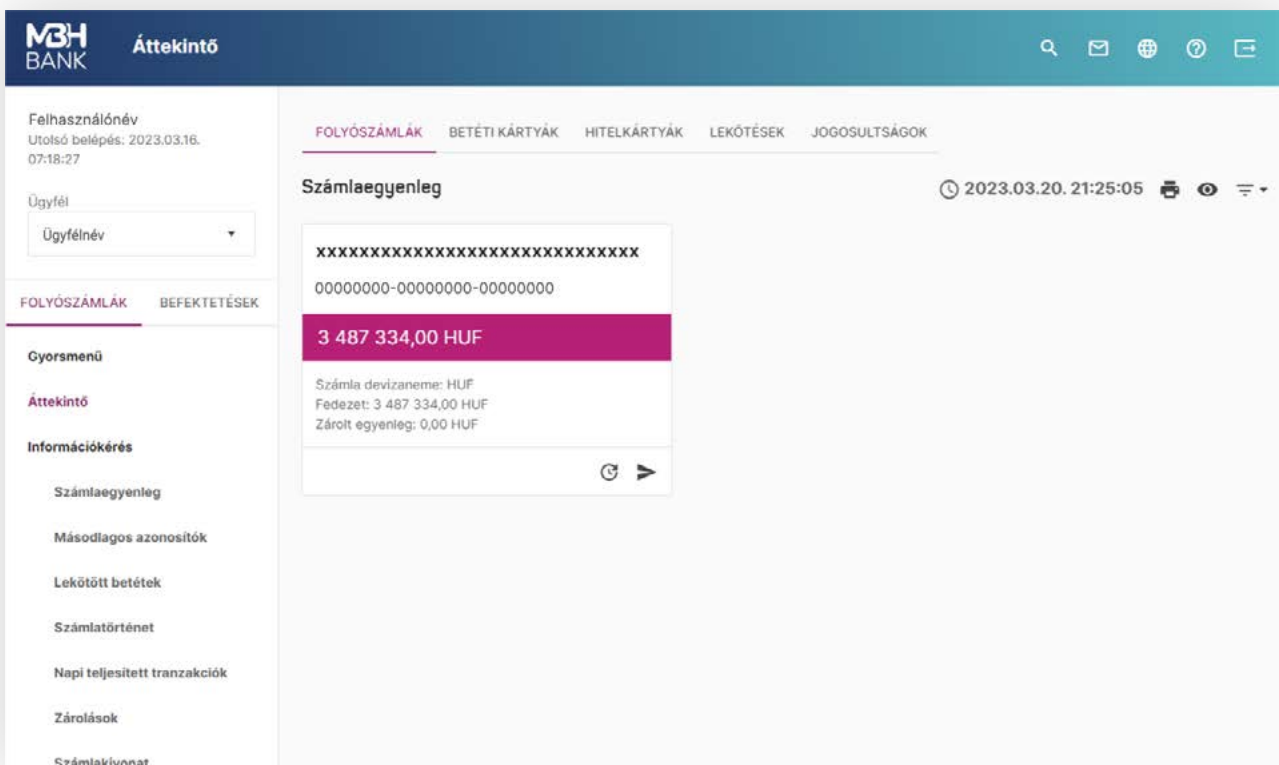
MBH BANK Áttekintő

Felhasználónév
Utolsó belépés: 2023.03.16. 07:18:27

Ügyfél
Ügyfélnév

FOLYÓSZÁMLÁK BEFEKTETÉSEK

Gyorsmenü
Áttekintő
Információkérés
Számlaegyenleg
Másodlagos azonosítók
Lekötött betétek
Számlatörténet
Napi teljesített tranzakciók
Zárolások
Számlakivonat

FOLYÓSZÁMLÁK BETÉTI KÁRTYÁK HITELKÁRTYÁK LEKÖTÉSEK JOGOSULTSÁGOK

Számlaegyenleg

2023.03.20. 21:25:05

xxxxxxxxxxxxxxxxxxxxxxxxxxxxxx
00000000-00000000-00000000
3 487 334,00 HUF
Számla devizaneme: HUF
Fedezet: 3 487 334,00 HUF
Zárolt egyenleg: 0,00 HUF